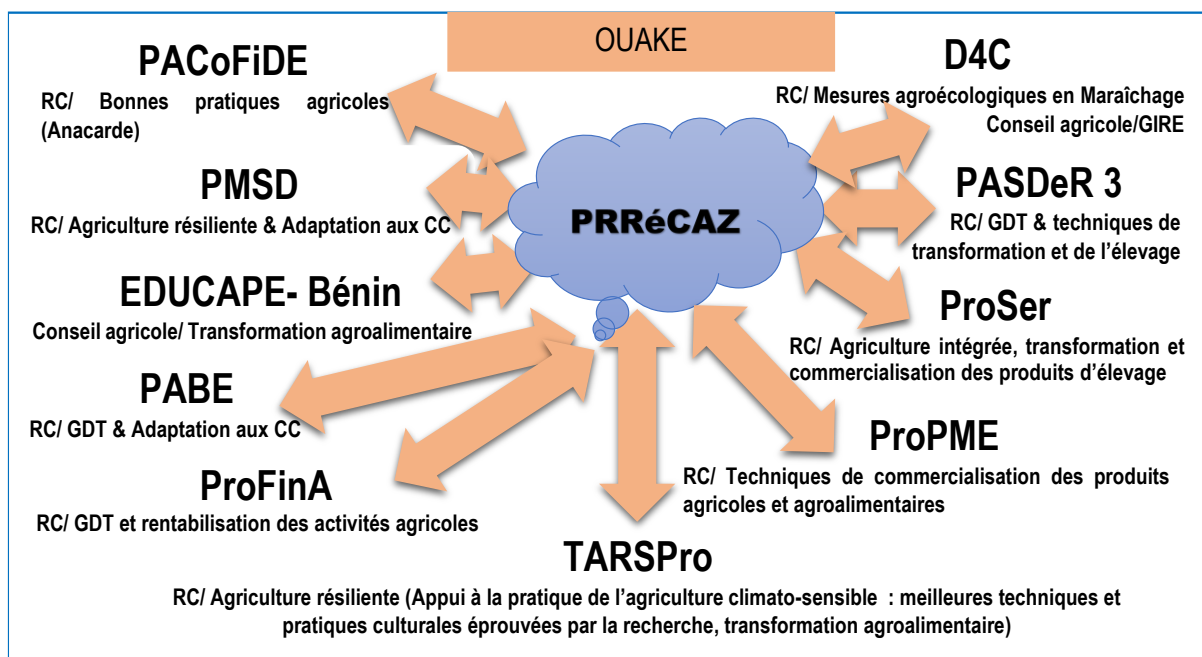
OUAKE

PACoFiDE
RC/ Bonnes pratiques agricoles (Anacarde)

D4C
RC/ Mesures agroécologiques en Maraîchage Conseil agricole/GIRE

PMSD
RC/ Agriculture résiliente & Adaptation aux CC

PRRéCAZ

PASDeR 3
RC/ GDT & techniques de transformation et de l'élevage

EDUCAPE- Bénin
Conseil agricole/ Transformation agroalimentaire

ProSer
RC/ Agriculture intégrée, transformation et commercialisation des produits d'élevage

PABE
RC/ GDT & Adaptation aux CC

ProPME
RC/ Techniques de commercialisation des produits agricoles et agroalimentaires

ProFinA
RC/ GDT et rentabilisation des activités agricoles

TARSPro
RC/ Agriculture résiliente (Appui à la pratique de l'agriculture climato-sensible : meilleures techniques et pratiques culturales éprouvées par la recherche, transformation agroalimentaire)